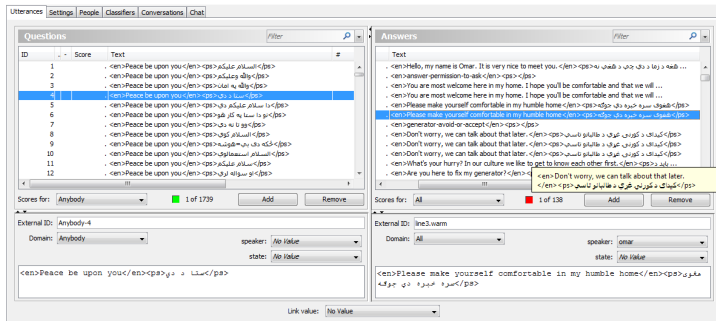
Utterances | Settings | People | Classifiers | Conversations | Chat

Questions

Filter

| ID | Score | Text | # |
|---|---|---|---|
| 1 | | <en>Peace be upon you</en><ps>السلام علیکم</ps> | |
| 2 | | <en>Peace be upon you</en><ps>السلام وعلیکم</ps> | |
| 3 | | <en>Peace be upon you</en><ps>والله به امان</ps> | |
| 4 | | <en>Peace be upon you</en><ps>ستا د دی</ps> | |
| 5 | | <en>Peace be upon you</en><ps>السلام علیکم د دی</ps> | |
| 6 | | <en>Peace be upon you</en><ps>تو دا ستا به کار شو</ps> | |
| 7 | | <en>Peace be upon you</en><ps>وو تا نه دی</ps> | |
| 8 | | <en>Peace be upon you</en><ps>السلام کوی</ps> | |
| 9 | | <en>Peace be upon you</en><ps>ککه دی پی ښوئنه</ps> | |
| 10 | | <en>Peace be upon you</en><ps>السلام استماعلوی</ps> | |
| 11 | | <en>Peace be upon you</en><ps>السلام علیکم</ps> | |
| 12 | | <en>Peace be upon you</en><ps>تو سوله اری</ps> | |

Scores for: Anybody | 1 of 1739 | Add | Remove

External ID: Anybody-4

Domain: Anybody

speaker: No Value

state: No Value

<en>Peace be upon you</en><ps>ستا د دی</ps>

Answers

Filter

| Text |
|---|
| <en>Hello, my name is Omar. It is very nice to meet you. </en><ps>... هعه د زما د دی ...</ps> |
| <en>answer-permission-to-ask</en><ps></ps> |
| <en>You are most welcome here in my home. I hope you'll be comfortable and that we will ... |
| <en>You are most welcome here in my home. I hope you'll be comfortable and that we will ... |
| <en>generator-avoid-or-accept</en><ps></ps> |
| <en>Please make yourself comfortable in my humble home</en><ps>مقوی سره خیره دی جوګه</ps> |
| <en>Please make yourself comfortable in my humble home</en><ps>مقوی سره خیره دی جوګه</ps> |
| <en>Don't worry, we can talk about that later. </en><ps>کیدای د کوزنی غږی د طالبانو ناسی</ps> |
| <en>Don't worry, we can talk about that later. </en><ps>کیدای د کوزنی غږی د طالبانو ناسی</ps> |
| <en>Don't worry, we can talk about that later. </en><ps>کیدای د کوزنی غږی د طالبانو ناسی</ps> |
| <en>Don't worry, we can talk about that later. </en><ps>کیدای د کوزنی غږی د طالبانو ناسی</ps> |
| <en>What's your hurry? In our culture we like to get to know each other first.</en><ps>... باید</ps> |
| <en>Are you here to fix my generator?</en><ps>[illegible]</ps> |

<en>Don't worry, we can talk about that later. </en><ps>کیدای د کوزنی غږی د طالبانو ناسی</ps>

Scores for: All | 1 of 138 | Add | Remove

External ID: line3.warm

Domain: All

speaker: omar

state: No Value

<en>Please make yourself comfortable in my humble home</en><ps>مقوی سره خیره دی جوګه</ps>

Link value: No Value